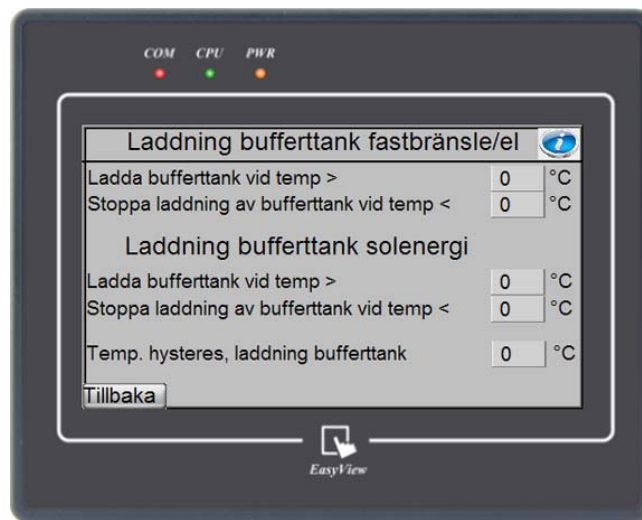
COM CPU PWR

Laddning bufferttank fastbränsle/el

Ladda bufferttank vid temp > 0 °C
Stoppa laddning av bufferttank vid temp < 0 °C

Laddning bufferttank solenergi

Ladda bufferttank vid temp > 0 °C
Stoppa laddning av bufferttank vid temp < 0 °C

Temp. hysteres, laddning bufferttank 0 °C

Tillbaka

EasyView